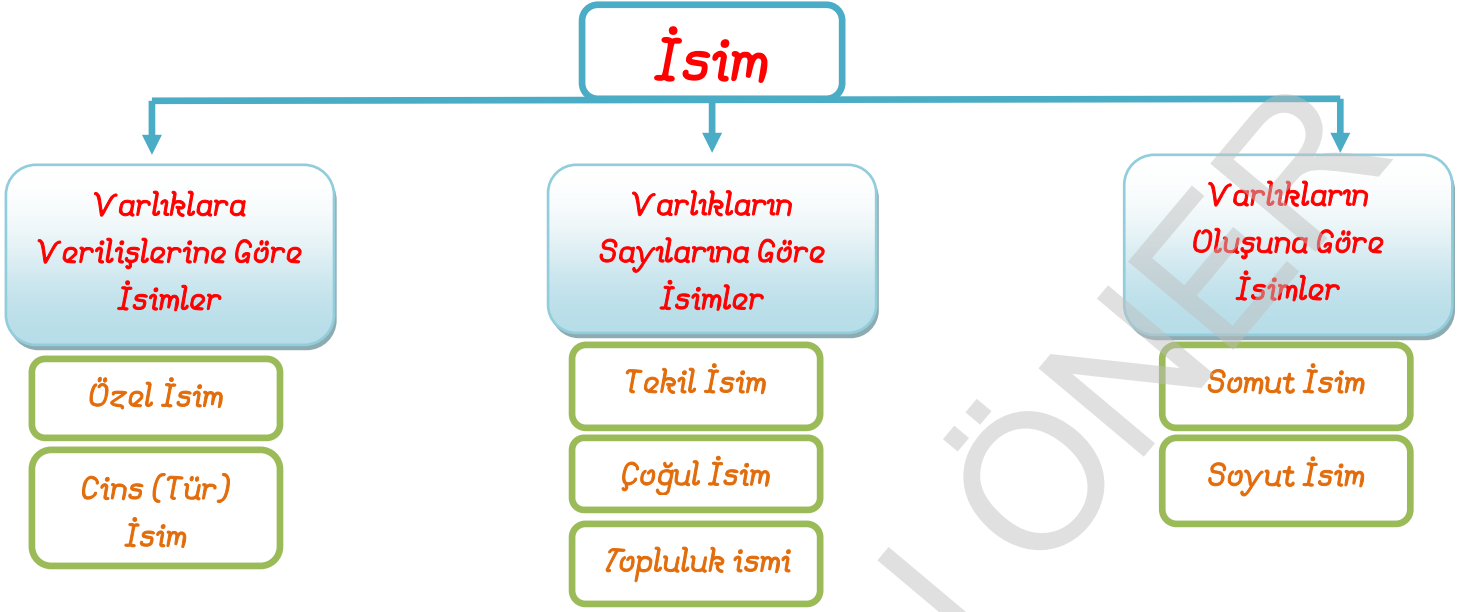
İsim

Varlıklara Verilişlerine Göre İsimler

Özel İsim

Cins (Tür) İsim

Varlıkların Sayılarına Göre İsimler

Tekil İsim

Çoğul İsim

Topluluk ismi

Varlıkların Oluşuna Göre İsimler

Somut İsim

Soyut İsim

ÖNER